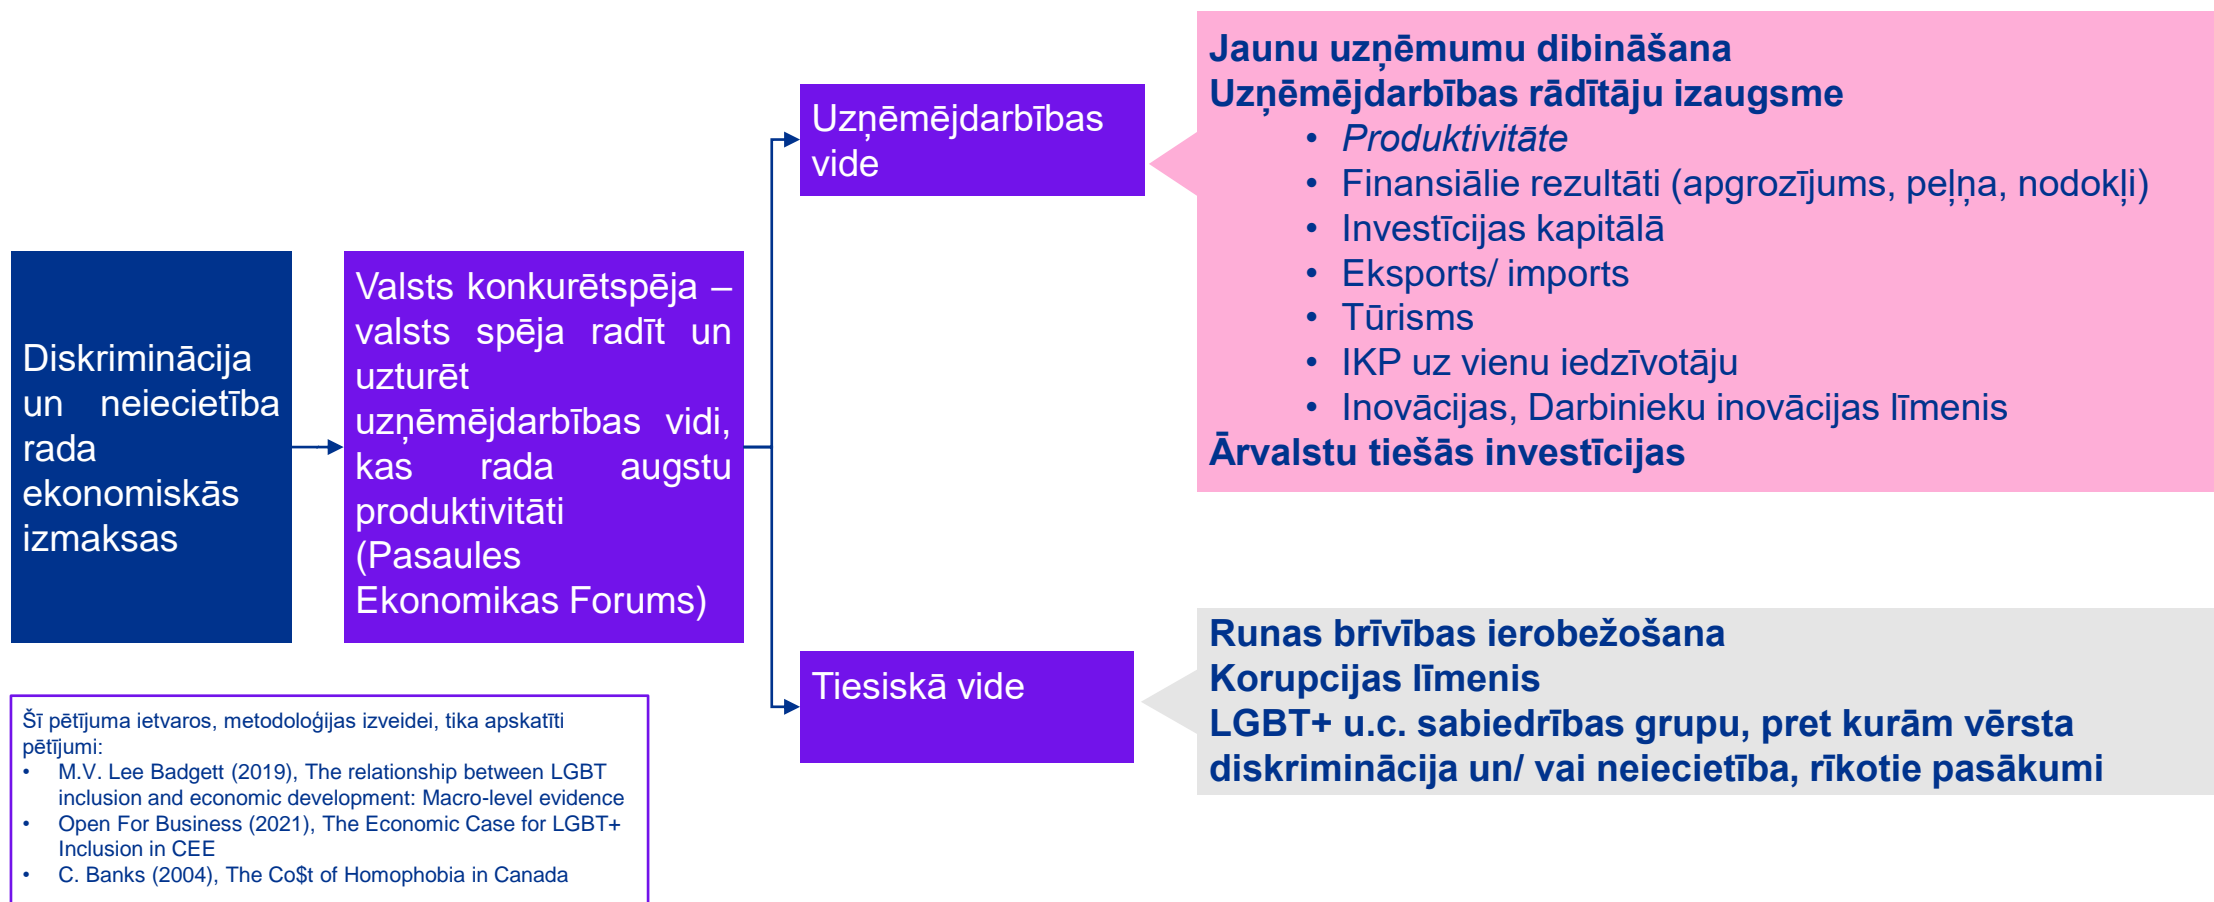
Diskriminācija un neiecietība rada ekonomiskās izmaksas

Valsts konkurētspēja – valsts spēja radīt un uzturēt uzņēmējdarbības vidi, kas rada augstu produktivitāti (Pasaules Ekonomikas Forums)

Uzņēmējdarbības vide

Jaunu uzņēmumu dibināšana
Uzņēmējdarbības rādītāju izaugsme
- *Produktivitāte*
- Finansiālie rezultāti (apgrozījums, peļņa, nodokļi)
- Investīcijas kapitālā
- Eksports/ imports
- Tūrisms
- IKP uz vienu iedzīvotāju
- Inovācijas, Darbinieku inovācijas līmenis
Ārvalstu tiešās investīcijas

Tiesiskā vide

Runas brīvības ierobežošana
Korupcijas līmenis
LGBT+ u.c. sabiedrības grupu, pret kurām vērsta diskriminācija un/ vai neiecietība, rīkotie pasākumi

Šī pētījuma ietvaros, metodoloģijas izveidei, tika apskatīti pētījumi:
- M.V. Lee Badgett (2019), The relationship between LGBT inclusion and economic development: Macro-level evidence
- Open For Business (2021), The Economic Case for LGBT+ Inclusion in CEE
- C. Banks (2004), The Co$t of Homophobia in Canada